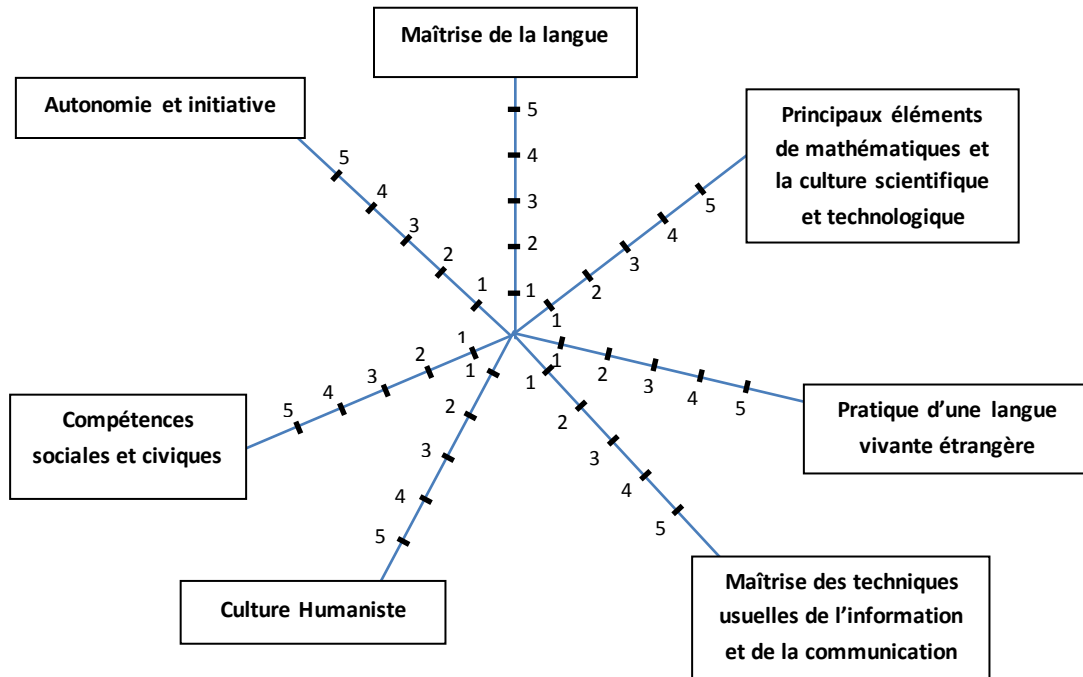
Maîtrise de la langue

5
4
3
2
1

Principaux éléments de mathématiques et la culture scientifique et technologique

1
2
3
4
5

Pratique d'une langue vivante étrangère

1
2
3
4
5

Maîtrise des techniques usuelles de l'information et de la communication

1
2
3
4
5

Culture Humaniste

1
2
3
4
5

Compétences sociales et civiques

1
2
3
4
5

Autonomie et initiative

1
2
3
4
5